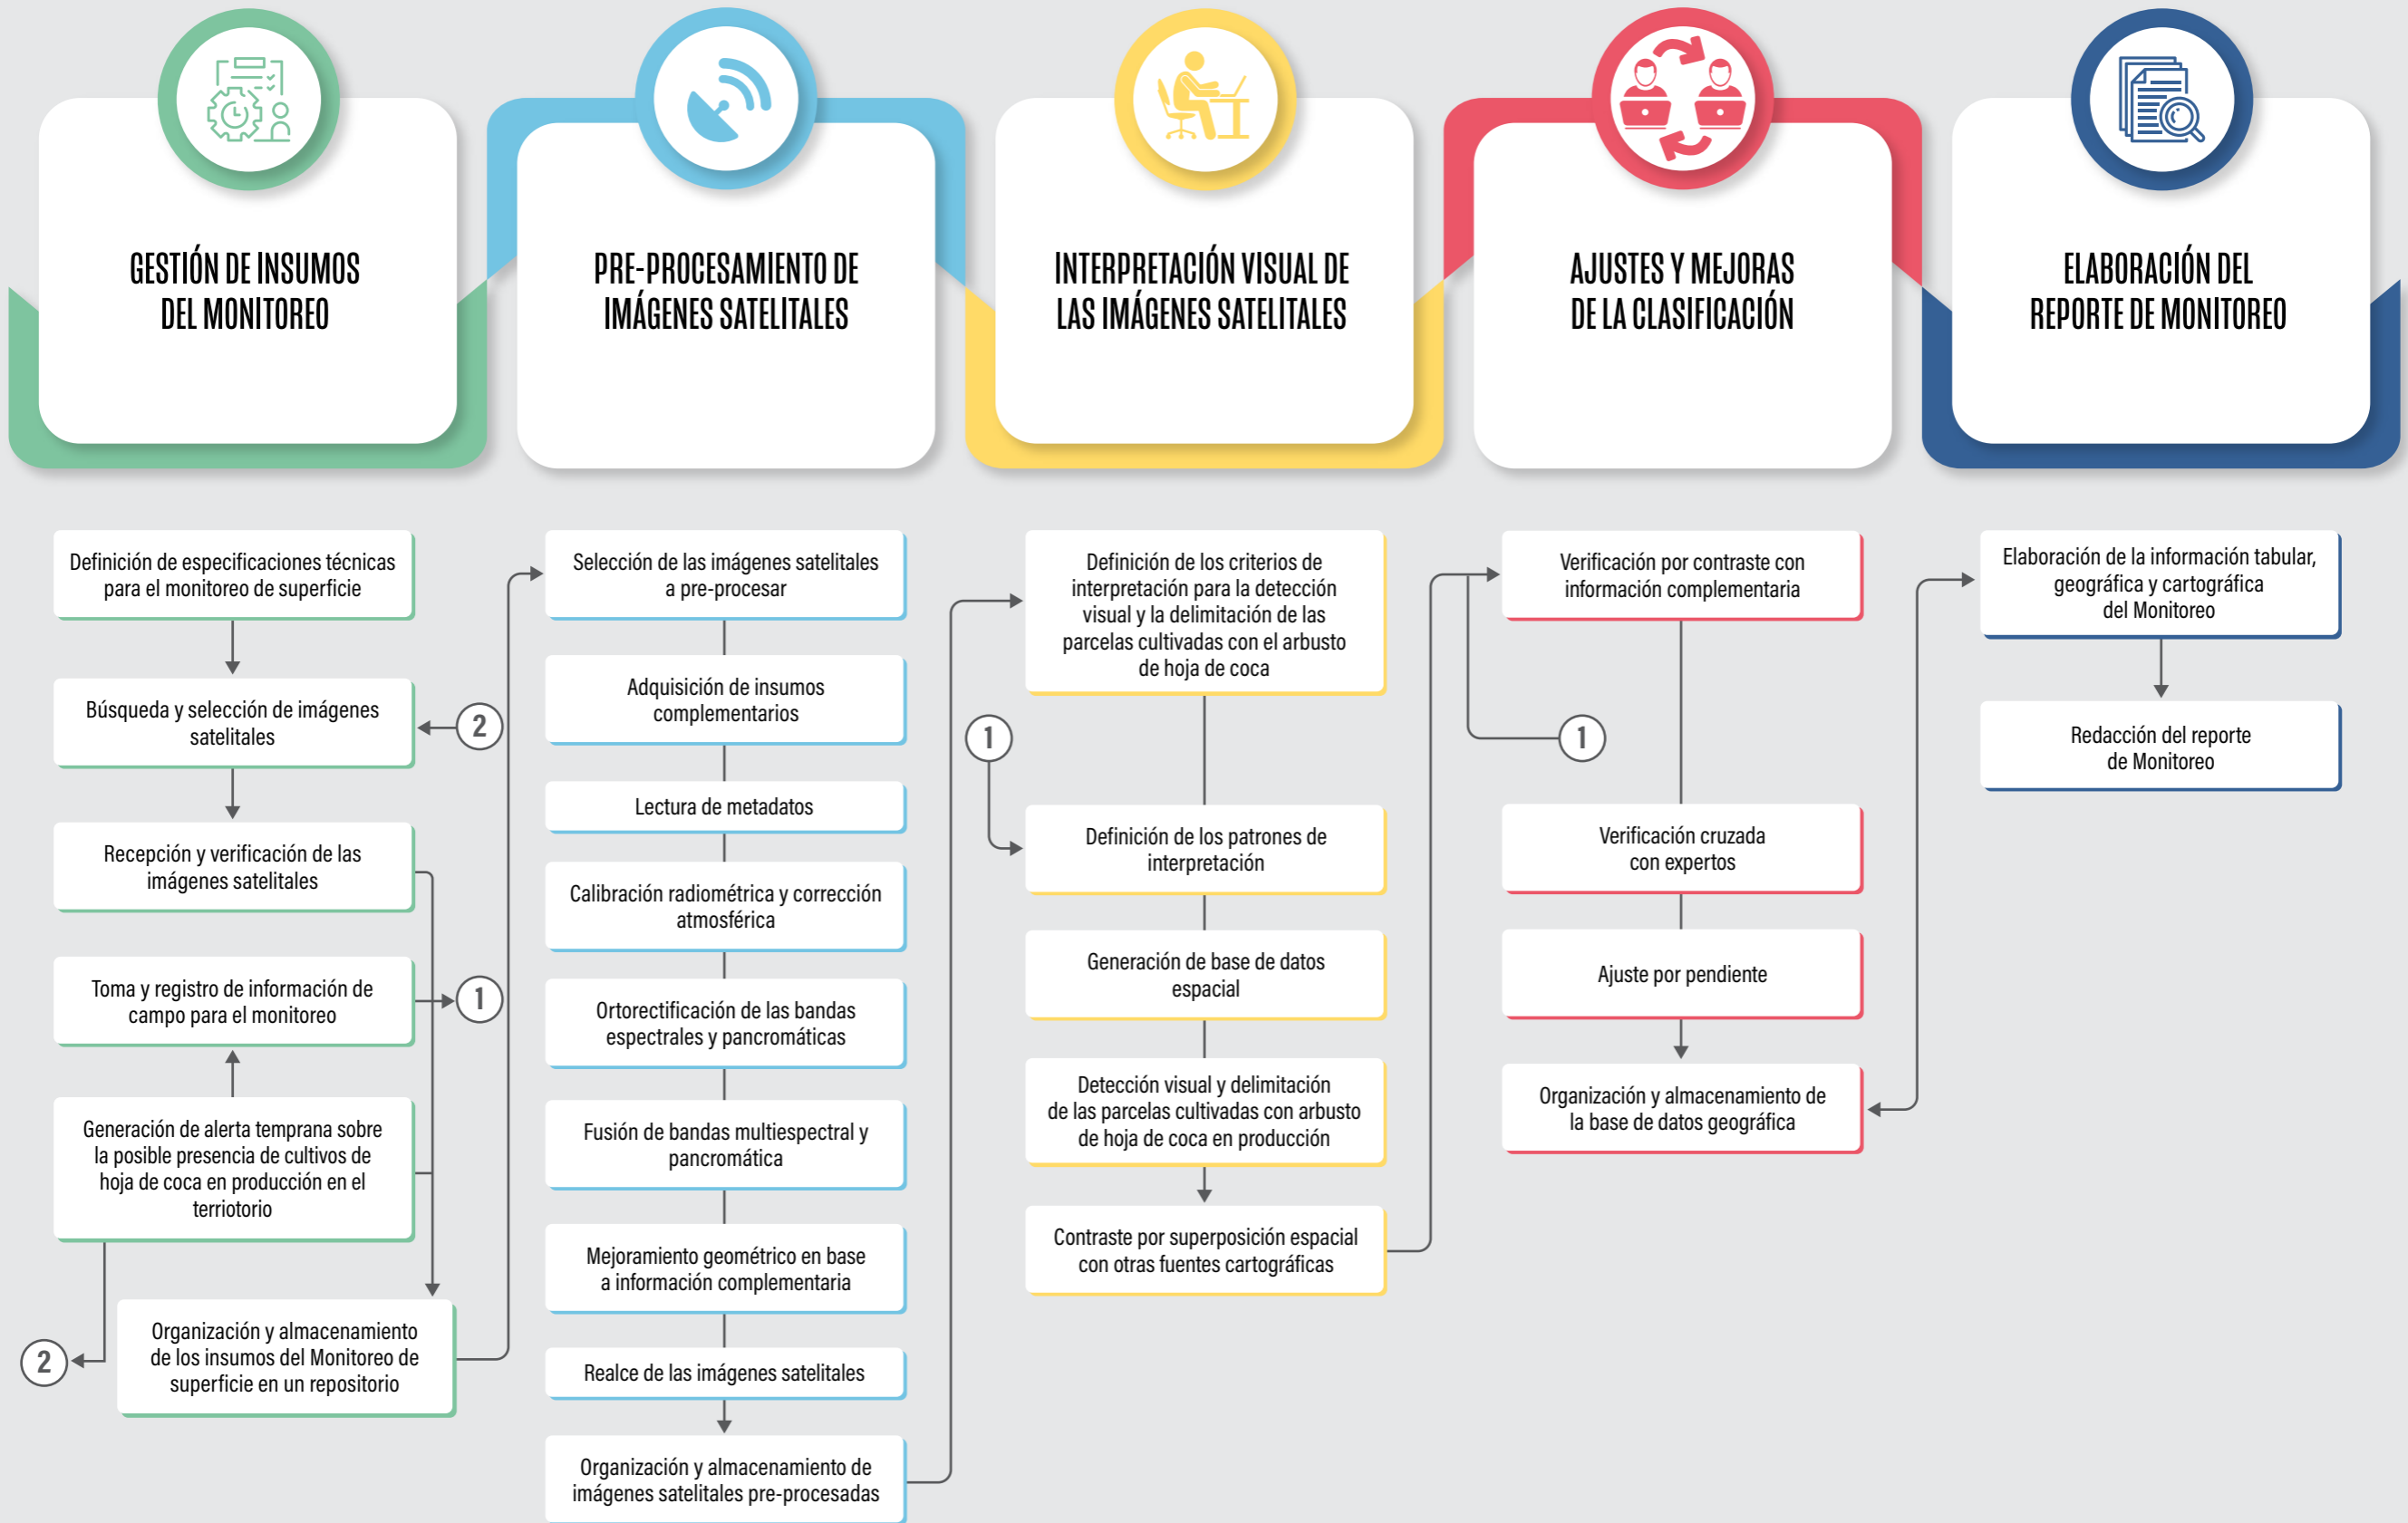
GESTIÓN DE INSUMOS DEL MONITOREO

PRE-PROCESAMIENTO DE IMÁGENES SATELITALES

INTERPRETACIÓN VISUAL DE LAS IMÁGENES SATELITALES

AJUSTES Y MEJORAS DE LA CLASIFICACIÓN

ELABORACIÓN DEL REPORTE DE MONITOREO

Definición de especificaciones técnicas para el monitoreo de superficie

Búsqueda y selección de imágenes satelitales

2

Recepción y verificación de las imágenes satelitales

Toma y registro de información de campo para el monitoreo

1

Generación de alerta temprana sobre la posible presencia de cultivos de hoja de coca en producción en el territorio

2

Organización y almacenamiento de los insumos del Monitoreo de superficie en un repositorio

Selección de las imágenes satelitales a pre-procesar

Adquisición de insumos complementarios

Lectura de metadatos

Calibración radiométrica y corrección atmosférica

Ortorectificación de las bandas espectrales y pancromáticas

Fusión de bandas multiespectral y pancromática

Mejoramiento geométrico en base a información complementaria

Realce de las imágenes satelitales

Organización y almacenamiento de imágenes satelitales pre-procesadas

Definición de los criterios de interpretación para la detección visual y la delimitación de las parcelas cultivadas con el arbusto de hoja de coca

1

Definición de los patrones de interpretación

Generación de base de datos espacial

Detección visual y delimitación de las parcelas cultivadas con arbusto de hoja de coca en producción

Contraste por superposición espacial con otras fuentes cartográficas

Verificación por contraste con información complementaria

1

Verificación cruzada con expertos

Ajuste por pendiente

Organización y almacenamiento de la base de datos geográfica

Elaboración de la información tabular, geográfica y cartográfica del Monitoreo

Redacción del reporte de Monitoreo